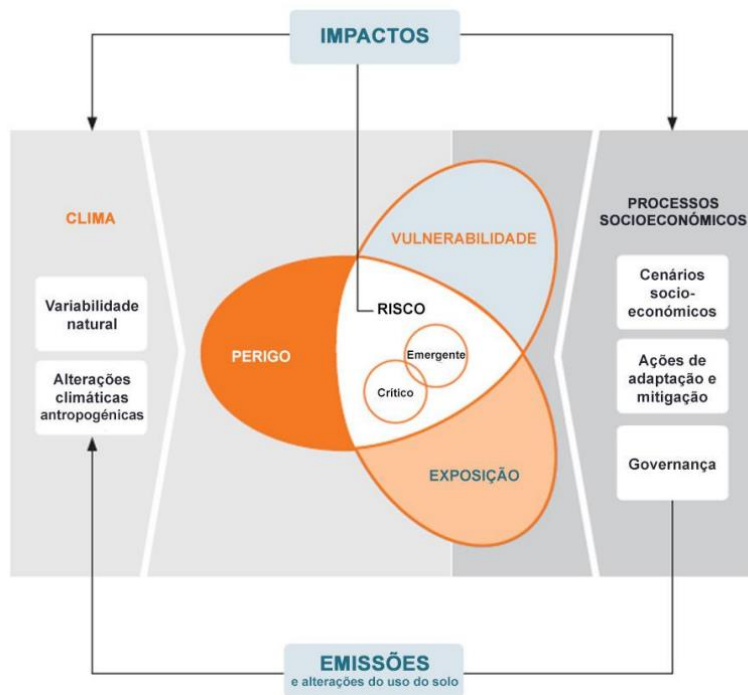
IMPACTOS

CLIMA

Variabilidade natural

Alterações climáticas antropogénicas

VULNERABILIDADE

PERIGO

RISCO

Emergente

Crítico

EXPOSIÇÃO

PROCESSOS SOCIOECONÓMICOS

Cenários socio-económicos

Ações de adaptação e mitigação

Governança

EMISSÕES
e alterações do uso do solo